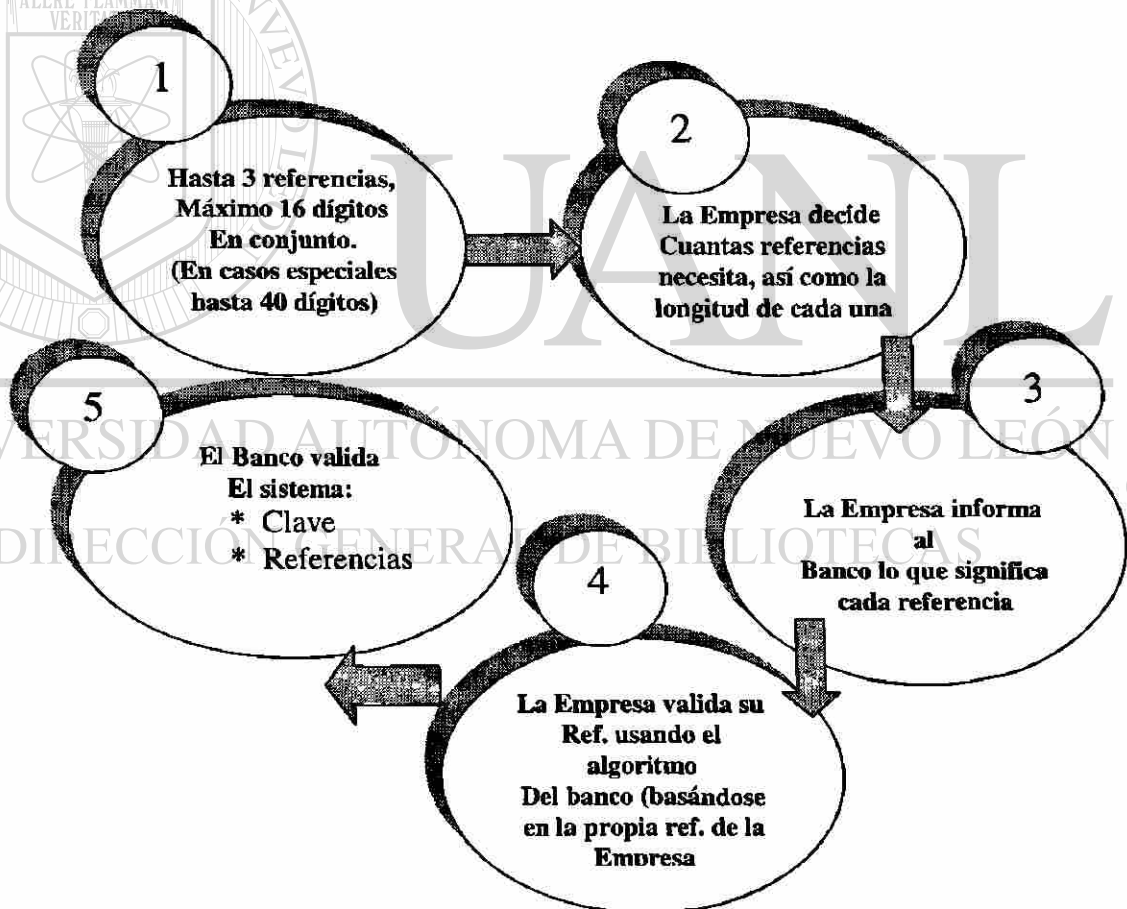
ALERE FLAMMAM VERITATIS

1

Hasta 3 referencias, Máximo 16 dígitos En conjunto. (En casos especiales basta 40 dígitos)

2

La Empresa decide Cuantas referencias necesita, así como la longitud de cada una

UANL

3

La Empresa informa al Banco lo que significa cada referencia

4

La Empresa valida su Ref. usando el algoritmo Del banco (basándose en la propia ref. de la Empresa

5

El Banco valida El sistema:
* Clave
* Referencias

UNIVERSIDAD AUTÓNOMA DE NUEVO LEÓN

DIRECCIÓN GENERAL DE BIBLIOTECAS